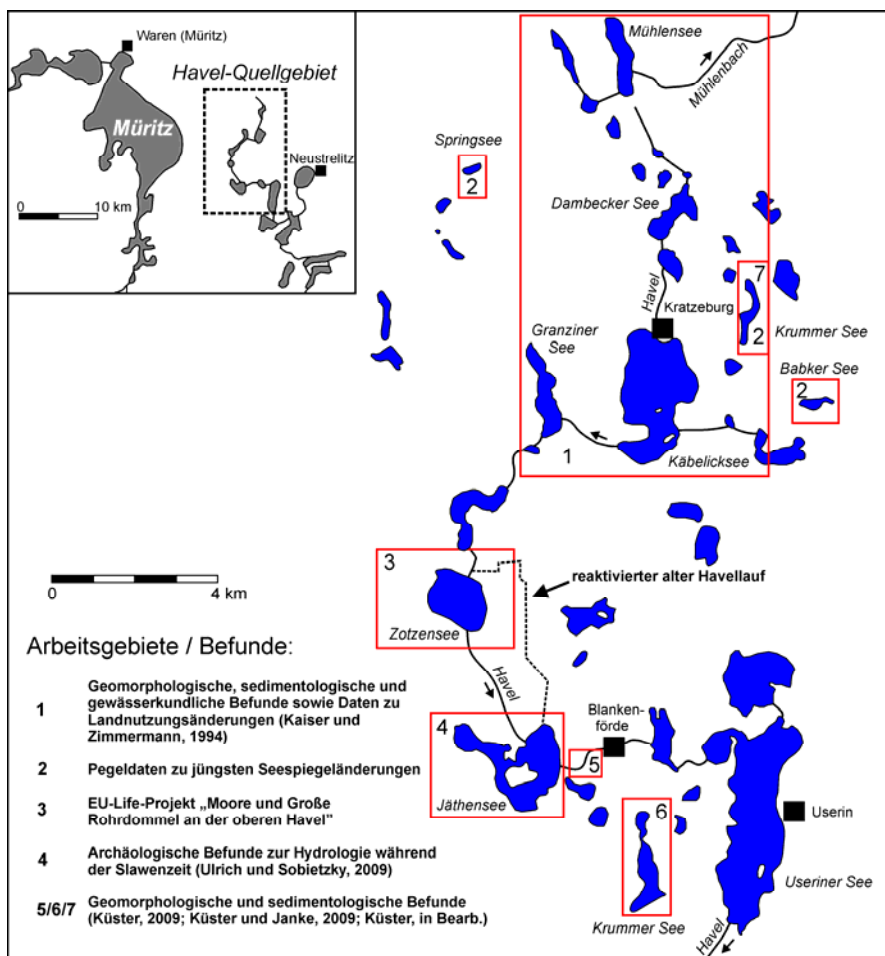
Waren (Müritz)

Havel-Quellgebiet

Müritz

Neustrelitz

0

10 km

Mühlensee

Mühlenbach

Springsee

2

Dambecker See

Havel

7

Kratzeburg

2

Krummer See

Granziner See

Babker See

2

1

Käbelicksee

3

reaktivierter alter Havellauf

0

4 km

Zotzensee

Arbeitsgebiete / Befunde:

Havel

1 Geomorphologische, sedimentologische und gewässerkundliche Befunde sowie Daten zu Landnutzungsänderungen (Kaiser und Zimmermann, 1994)

4

Blankenförde

2 Pegeldaten zu jüngsten Seespiegeländerungen

5

Jäthensee

3 EU-Life-Projekt „Moore und Große Rohrdommel an der oberen Havel"

6

Userin

4 Archäologische Befunde zur Hydrologie während der Slawenzeit (Ulrich und Sobietzky, 2009)

Useriner See

5/6/7 Geomorphologische und sedimentologische Befunde (Küster, 2009; Küster und Janke, 2009; Küster, in Bearb.)

Krummer See

Havel